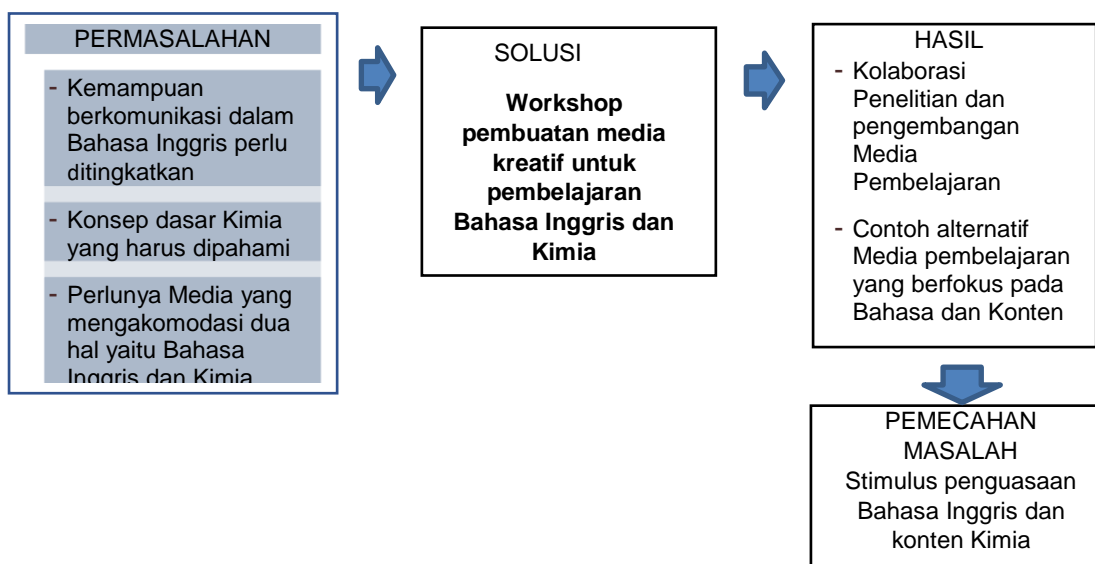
PERMASALAHAN

- Kemampuan berkomunikasi dalam Bahasa Inggris perlu ditingkatkan

- Konsep dasar Kimia yang harus dipahami

- Perlunya Media yang mengakomodasi dua hal yaitu Bahasa Inggris dan Kimia

SOLUSI

Workshop pembuatan media kreatif untuk pembelajaran Bahasa Inggris dan Kimia

HASIL

- Kolaborasi Penelitian dan pengembangan Media Pembelajaran

- Contoh alternatif Media pembelajaran yang berfokus pada Bahasa dan Konten

PEMECAHAN MASALAH
Stimulus penguasaan Bahasa Inggris dan konten Kimia